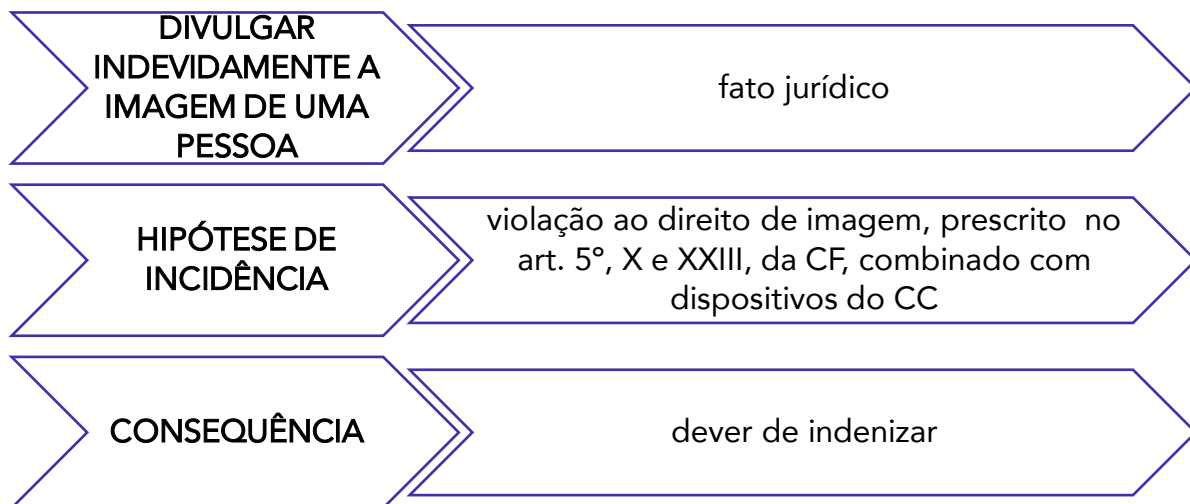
DIVULGAR INDEVIDAMENTE A IMAGEM DE UMA PESSOA

fato jurídico

HIPÓTESE DE INCIDÊNCIA

violação ao direito de imagem, prescrito no art. 5°, X e XXIII, da CF, combinado com dispositivos do CC

CONSEQUÊNCIA

dever de indenizar